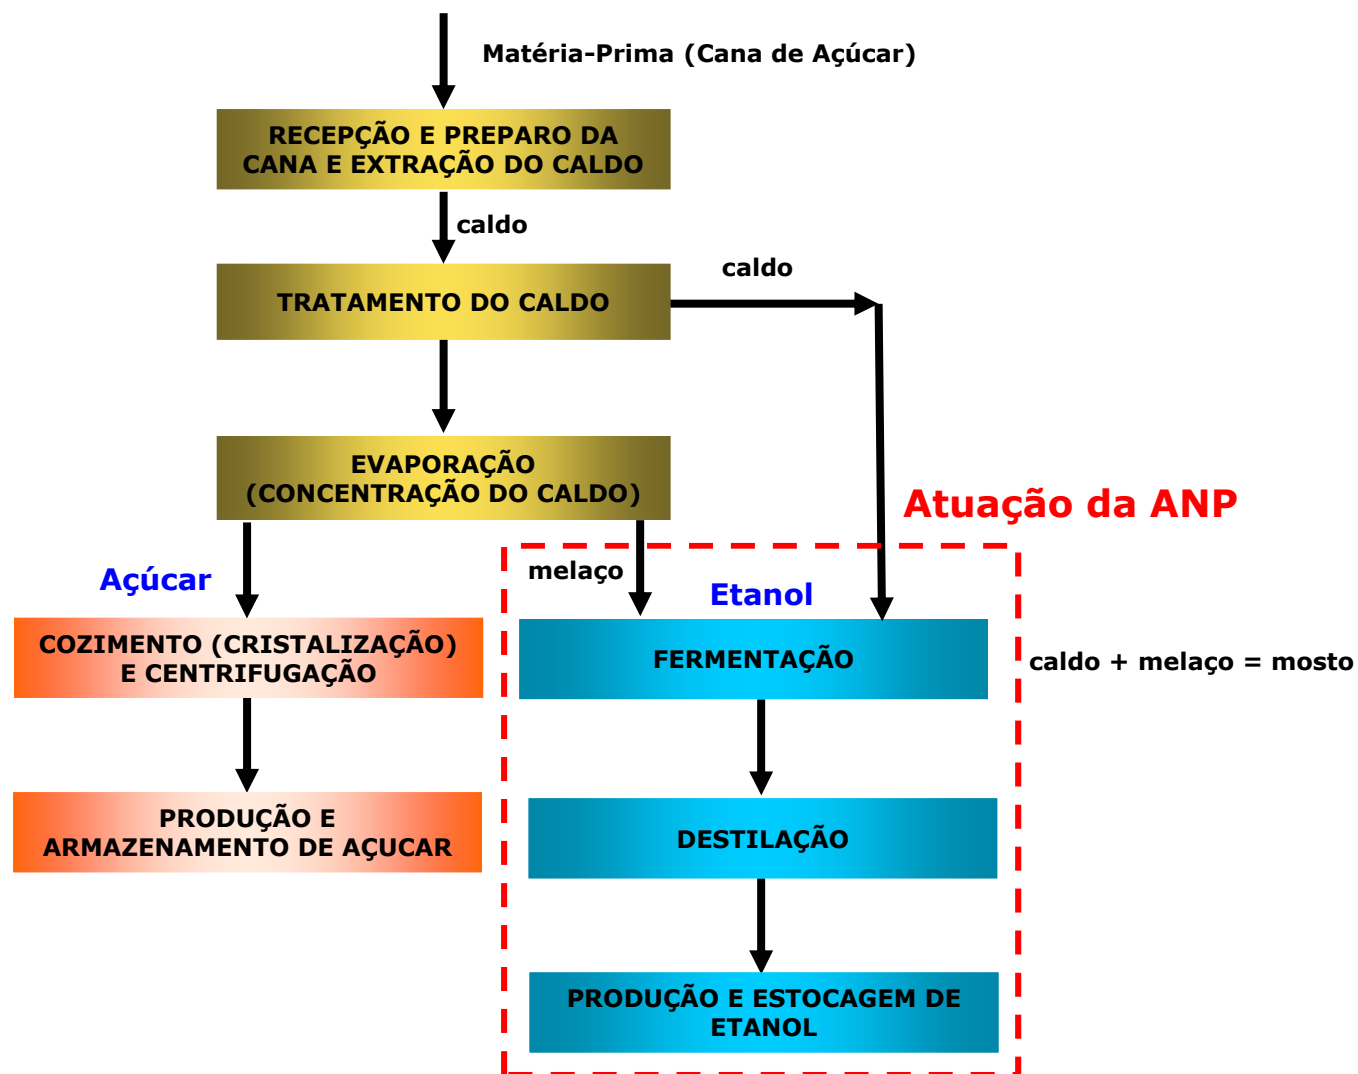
Matéria-Prima (Cana de Açúcar)

RECEPÇÃO E PREPARO DA CANA E EXTRAÇÃO DO CALDO

caldo

TRATAMENTO DO CALDO

caldo

EVAPORAÇÃO (CONCENTRAÇÃO DO CALDO)

Atuação da ANP

Açúcar

melaço

Etanol

COZIMENTO (CRISTALIZAÇÃO) E CENTRIFUGAÇÃO

FERMENTAÇÃO

caldo + melaço = mosto

PRODUÇÃO E ARMAZENAMENTO DE AÇUCAR

DESTILAÇÃO

PRODUÇÃO E ESTOCAGEM DE ETANOL